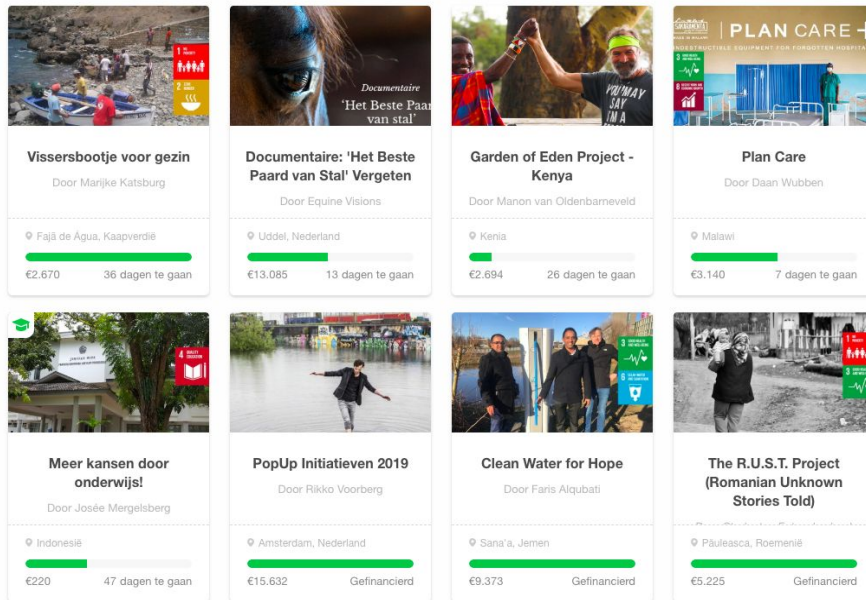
1 NO POVERTY

2 ZERO HUNGER

Vissersbootje voor gezin

Door Marijke Katsburg

Fajã de Água, Kaapverdië

€2.670 36 dagen te gaan

Documentaire

'Het Beste Paa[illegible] van stal'

Documentaire: 'Het Beste Paard van Stal' Vergeten

Door Equine Visions

Uddel, Nederland

€13.085 13 dagen te gaan

YOU MAY SAY I'M A

Garden of Eden Project - Kenya

Door Manon van Oldenbarneveld

Kenia

€2.694 26 dagen te gaan

PLAN CARE

INDESTRUCTIBLE EQUIPMENT FOR FORGOTTEN HOSPITA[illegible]

Plan Care

Door Daan Wubben

Malawi

€3.140 7 dagen te gaan

4 QUALITY EDUCATION

Meer kansen door onderwijs!

Door Josée Mergelsberg

Indonesië

€220 47 dagen te gaan

PopUp Initiatieven 2019

Door Rikko Voorberg

Amsterdam, Nederland

€15.632 Gefinancierd

3 GOOD HEALTH AND WELL-BEING

6 CLEAN WATER AND SANITATION

Clean Water for Hope

Door Faris Alqubati

Sana'a, Jemen

€9.373 Gefinancierd

The R.U.S.T. Project (Romanian Unknown Stories Told)

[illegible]

Păuleasca, Roemenië

€5.225 Gefinancierd